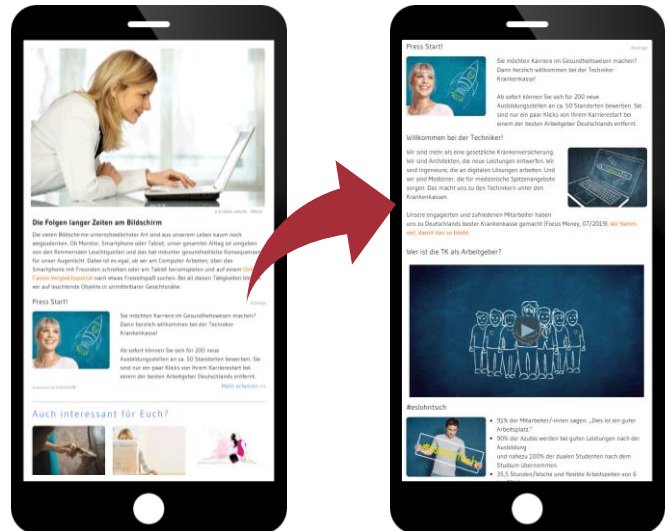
Die Folgen langer Zeiten am Bildschirm

Die vielen Bildschirme unterschiedlichster Art sind aus unserem Leben kaum noch wegzudenken. Ob Monitor, Smartphone oder Tablet, unser gesamter Alltag ist umgeben von den flimmernden Leuchtquellen und das hat mitunter gesundheitliche Konsequenzen für unser Augenlicht. Dabei ist es egal, ob wir am Computer Arbeiten, über das Smartphone mit Freunden schreiben oder am Tablet herumspielen und auf einem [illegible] Casino Weltgebotsspiel nach etwas Freizeitspaß suchen. Bei all diesen Tätigkeiten blicken wir auf leuchtende Objekte in unmittelbarer Gesichtsnähe.

Press Start!

Anzeige

Sie möchten Karriere im Gesundheitswesen machen? Dann herzlich willkommen bei der Techniker Krankenkasse!

Ab sofort können Sie sich für 200 neue Ausbildungsstellen an ca. 50 Standorten bewerben. Sie sind nur ein paar Klicks von Ihrem Karrierestart bei einem der besten Arbeitgeber Deutschlands entfernt.

Mehr erfahren >>

Auch interessant für Euch?

Press Start!

Anzeige

Sie möchten Karriere im Gesundheitswesen machen? Dann herzlich willkommen bei der Techniker Krankenkasse!

Ab sofort können Sie sich für 200 neue Ausbildungsstellen an ca. 50 Standorten bewerben. Sie sind nur ein paar Klicks von Ihrem Karrierestart bei einem der besten Arbeitgeber Deutschlands entfernt.

Willkommen bei der Techniker!

Wir sind mehr als eine gesetzliche Krankenversicherung. Wir sind Architekten, die neue Leistungen entwerfen. Wir sind Ingenieure, die an digitalen Lösungen arbeiten. Und wir sind Mediziner, die für medizinische Spitzenangebote sorgen. Das macht uns zu den Technikern unter den Krankenkassen.

Unsere engagierten und zufriedenen Mitarbeiter haben uns zu Deutschlands bester Krankenkasse gemacht (Focus Money, 07/2019). Wir freuen uns, damit das so bleibt.

Wer ist die TK als Arbeitgeber?

#eslohntsich

• 91% der Mitarbeiter/-innen sagen: „Dies ist ein guter Arbeitsplatz."
• 90% der Azubis werden bei guten Leistungen nach der Ausbildung und nahezu 100% der dualen Studenten nach dem Studium übernommen.
• 35,5 Stunden/Woche und flexible Arbeitszeiten von 6